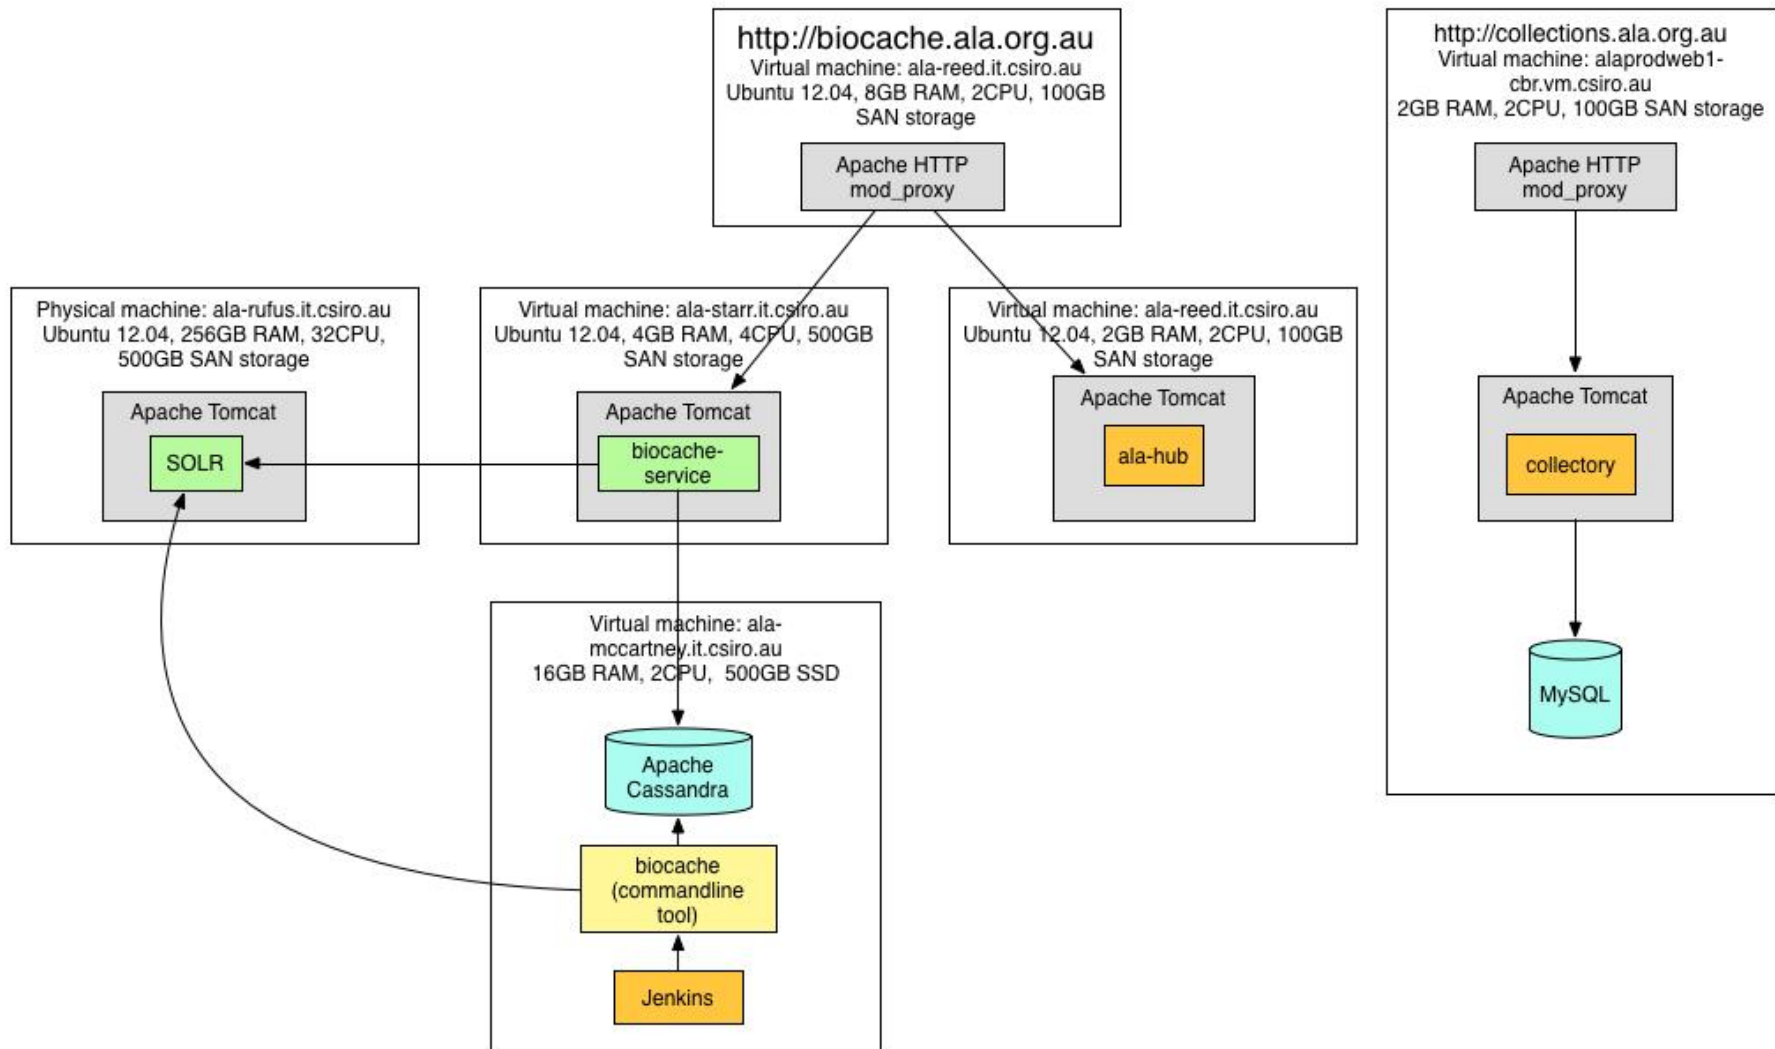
http://biocache.ala.org.au
Virtual machine: ala-reed.it.csiro.au
Ubuntu 12.04, 8GB RAM, 2CPU, 100GB SAN storage

Apache HTTP
mod_proxy

http://collections.ala.org.au
Virtual machine: alaprodweb1-cbr.vm.csiro.au
2GB RAM, 2CPU, 100GB SAN storage

Apache HTTP
mod_proxy

Physical machine: ala-rufus.it.csiro.au
Ubuntu 12.04, 256GB RAM, 32CPU, 500GB SAN storage

Apache Tomcat

SOLR

Virtual machine: ala-starr.it.csiro.au
Ubuntu 12.04, 4GB RAM, 4CPU, 500GB SAN storage

Apache Tomcat

biocache-service

Virtual machine: ala-reed.it.csiro.au
Ubuntu 12.04, 2GB RAM, 2CPU, 100GB SAN storage

Apache Tomcat

ala-hub

Apache Tomcat

collectory

MySQL

Virtual machine: ala-mccartney.it.csiro.au
16GB RAM, 2CPU, 500GB SSD

Apache Cassandra

biocache (commandline tool)

Jenkins